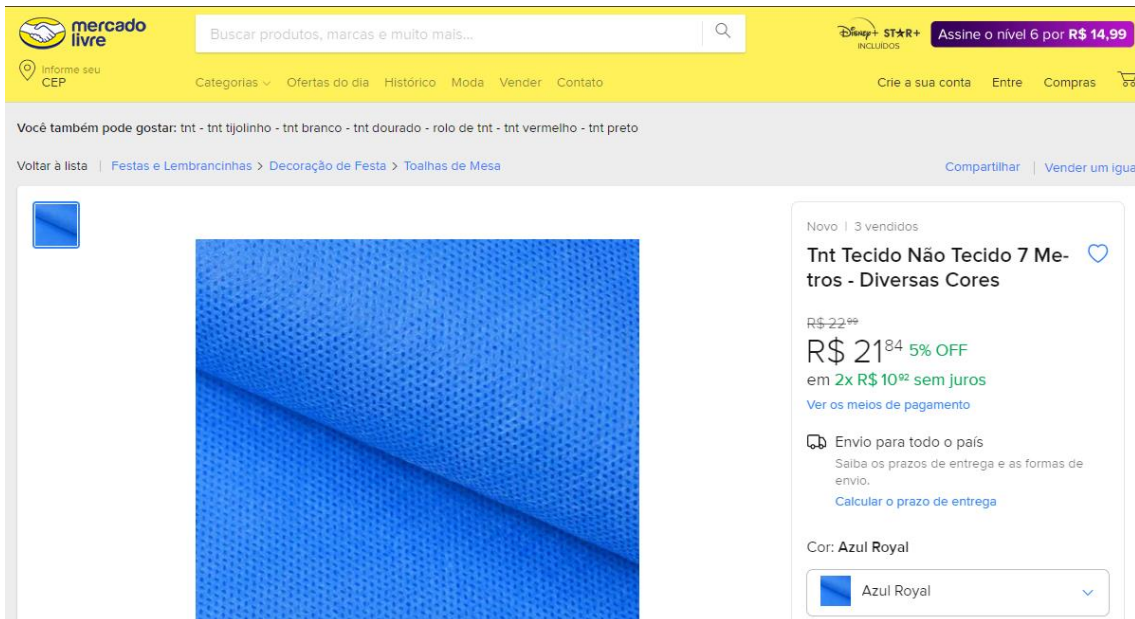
mercado livre

Buscar produtos, marcas e muito mais...

Disney+ STAR+ INCLUÍDOS

Assine o nível 6 por R$ 14,99

Informe seu CEP

Categorias Ofertas do dia Histórico Moda Vender Contato

Crie a sua conta Entre Compras

Você também pode gostar: tnt - tnt tijolinho - tnt branco - tnt dourado - rolo de tnt - tnt vermelho - tnt preto

Voltar à lista | Festas e Lembrancinhas > Decoração de Festa > Toalhas de Mesa

Compartilhar | Vender um igua

Novo | 3 vendidos

Tnt Tecido Não Tecido 7 Metros - Diversas Cores

R$ 22$^{99}$

R$ 21$^{84}$ 5% OFF

em 2x R$ 10$^{92}$ sem juros

Ver os meios de pagamento

Envio para todo o país

Saiba os prazos de entrega e as formas de envio.

Calcular o prazo de entrega

Cor: Azul Royal

Azul Royal